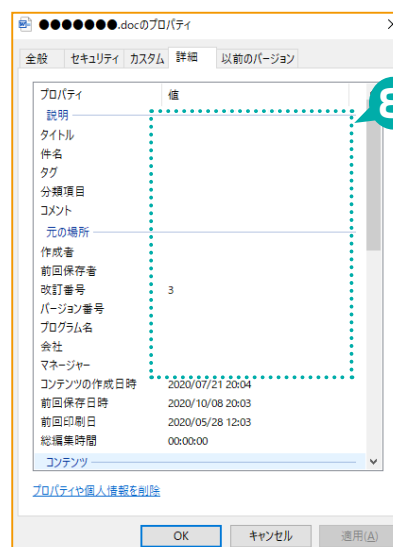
●●●●●●●.docのプロパティ

全般 セキュリティ カスタム 詳細 以前のバージョン

| プロパティ | 値 |
|---|---|
| 説明 | |
| タイトル | |
| 件名 | |
| タグ | |
| 分類項目 | |
| コメント | |
| 元の場所 | |
| 作成者 | |
| 前回保存者 | |
| 改訂番号 | 3 |
| バージョン番号 | |
| プログラム名 | |
| 会社 | |
| マネージャー | |
| コンテンツの作成日時 | 2020/07/21 20:04 |
| 前回保存日時 | 2020/10/08 20:03 |
| 前回印刷日 | 2020/05/28 12:03 |
| 総編集時間 | 00:00:00 |
| コンテンツ | |

8

プロパティや個人情報を削除

OK キャンセル 適用(A)